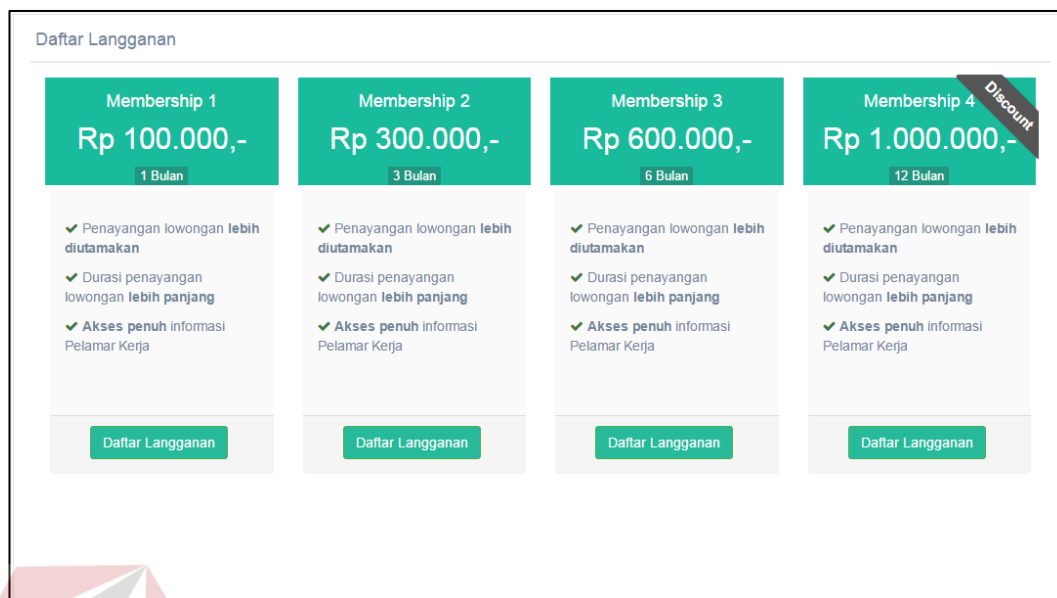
Daftar Langganan

Membership 1
Rp 100.000,-
1 Bulan

Penayangan lowongan **lebih diutamakan**

Durasi penayangan lowongan **lebih panjang**

**Akses penuh** informasi Pelamar Kerja

Daftar Langganan

Membership 2
Rp 300.000,-
3 Bulan

Penayangan lowongan **lebih diutamakan**

Durasi penayangan lowongan **lebih panjang**

**Akses penuh** informasi Pelamar Kerja

Daftar Langganan

Membership 3
Rp 600.000,-
6 Bulan

Penayangan lowongan **lebih diutamakan**

Durasi penayangan lowongan **lebih panjang**

**Akses penuh** informasi Pelamar Kerja

Daftar Langganan

Membership 4
Discount
Rp 1.000.000,-
12 Bulan

Penayangan lowongan **lebih diutamakan**

Durasi penayangan lowongan **lebih panjang**

**Akses penuh** informasi Pelamar Kerja

Daftar Langganan